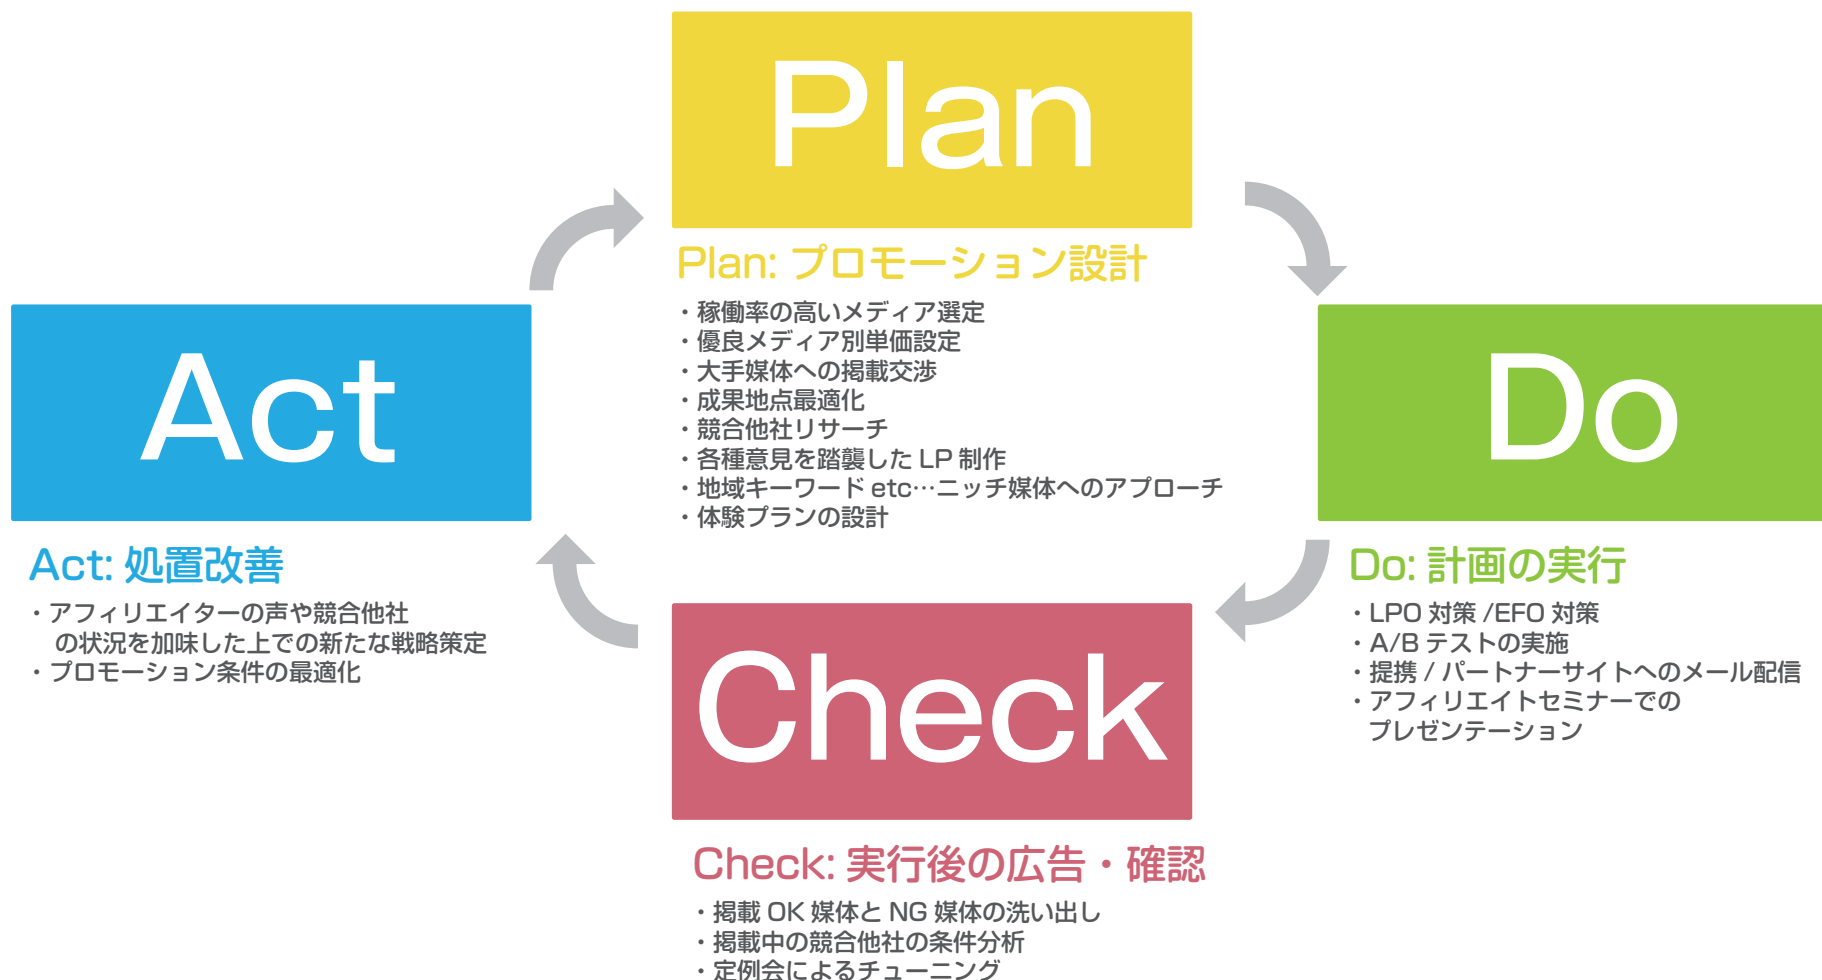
Plan

Plan: プロモーション設計

・稼働率の高いメディア選定
・優良メディア別単価設定
・大手媒体への掲載交渉
・成果地点最適化
・競合他社リサーチ
・各種意見を踏襲した LP 制作
・地域キーワード etc…ニッチ媒体へのアプローチ
・体験プランの設計

Act

Act: 処置改善

・アフィリエイターの声や競合他社の状況を加味した上での新たな戦略策定
・プロモーション条件の最適化

Do

Do: 計画の実行

・LPO 対策 /EFO 対策
・A/B テストの実施
・提携 / パートナーサイトへのメール配信
・アフィリエイトセミナーでのプレゼンテーション

Check

Check: 実行後の広告・確認

・掲載 OK 媒体と NG 媒体の洗い出し
・掲載中の競合他社の条件分析
・定例会によるチューニング